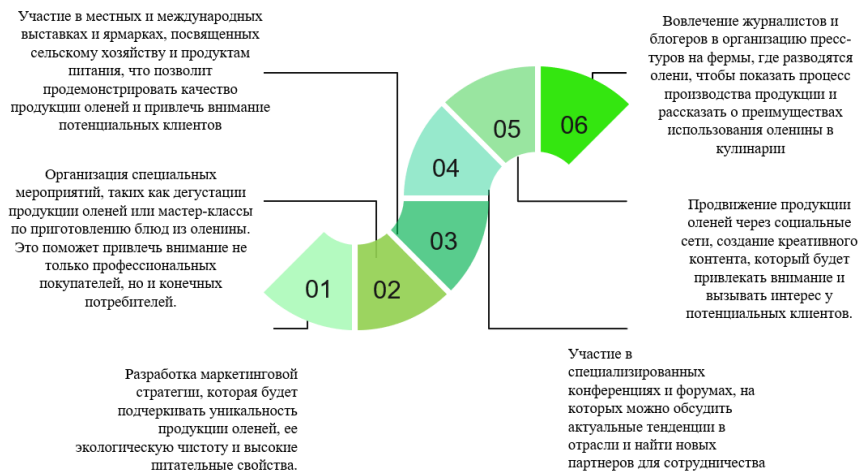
Участие в местных и международных выставках и ярмарках, посвященных сельскому хозяйству и продуктам питания, что позволит продемонстрировать качество продукции оленей и привлечь внимание потенциальных клиентов

Организация специальных мероприятий, таких как дегустации продукции оленей или мастер-классы по приготовлению блюд из оленины. Это поможет привлечь внимание не только профессиональных покупателей, но и конечных потребителей.

Разработка маркетинговой стратегии, которая будет подчеркивать уникальность продукции оленей, ее экологическую чистоту и высокие питательные свойства.

01

02

03

04

05

06

Вовлечение журналистов и блогеров в организацию пресс-туров на фермы, где разводятся олени, чтобы показать процесс производства продукции и рассказать о преимуществах использования оленины в кулинарии

Продвижение продукции оленей через социальные сети, создание креативного контента, который будет привлекать внимание и вызывать интерес у потенциальных клиентов.

Участие в специализированных конференциях и форумах, на которых можно обсудить актуальные тенденции в отрасли и найти новых партнеров для сотрудничества